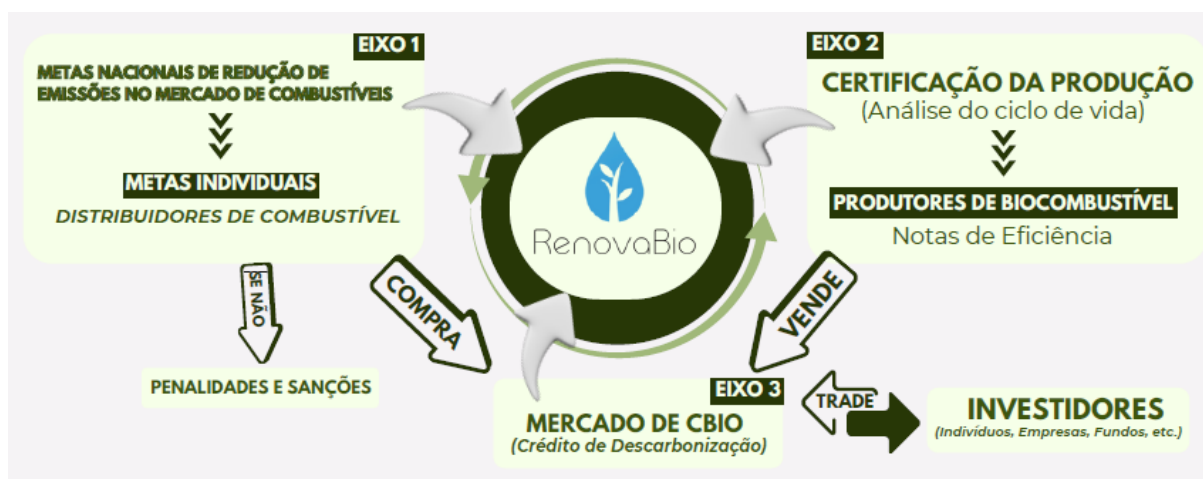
EIXO 1

METAS NACIONAIS DE REDUÇÃO DE EMISSÕES NO MERCADO DE COMBUSTÍVEIS

METAS INDIVIDUAIS

DISTRIBUIDORES DE COMBUSTÍVEL

SE NÃO

PENALIDADES E SANÇÕES

COMPRA

RenovaBio

EIXO 2

CERTIFICAÇÃO DA PRODUÇÃO
(Análise do ciclo de vida)

PRODUTORES DE BIOCOMBUSTÍVEL

Notas de Eficiência

VENDE

EIXO 3

MERCADO DE CBIO
(Crédito de Descarbonização)

TRADE

INVESTIDORES
(Indivíduos, Empresas, Fundos, etc.)